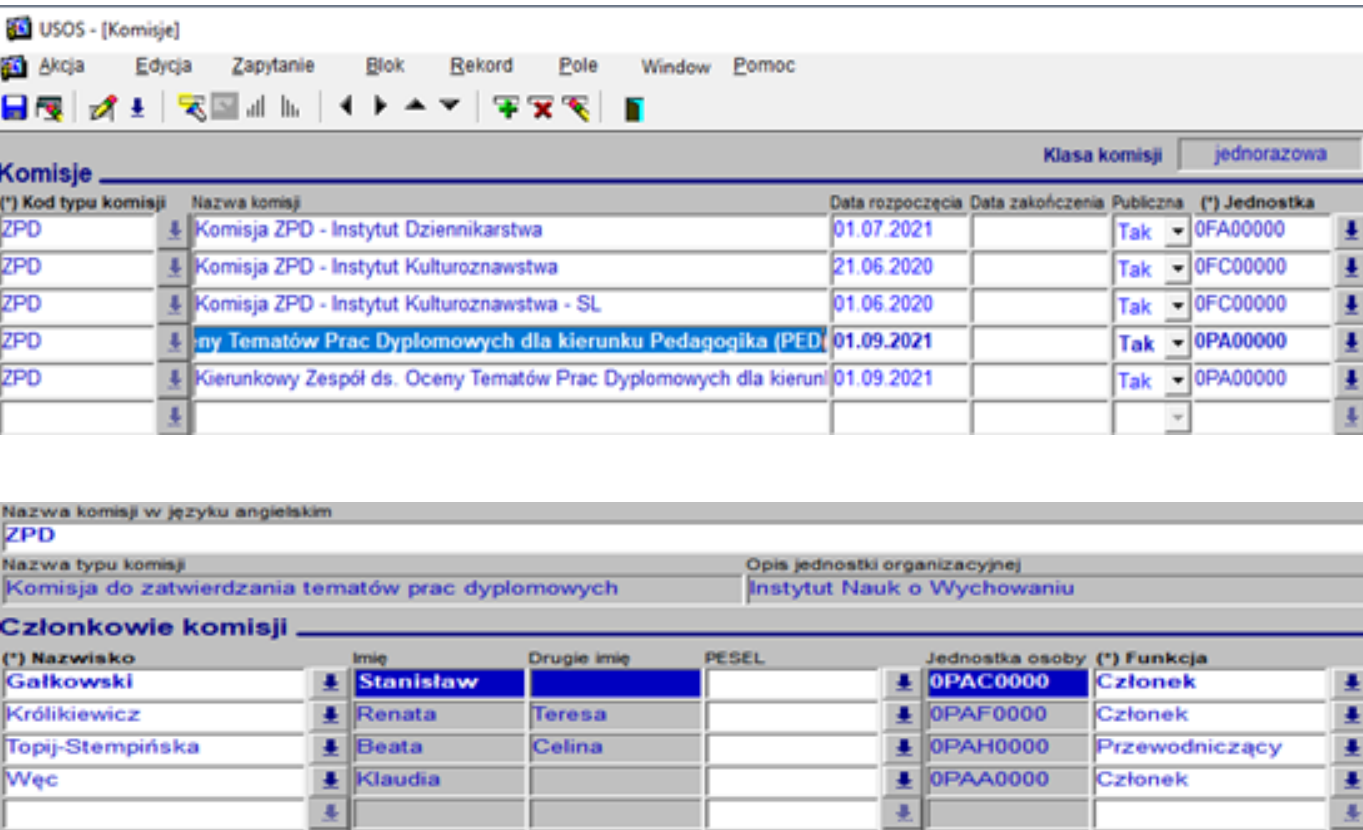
USOS - [Komisje]

Akcja Edycja Zapytanie Blok Rekord Pole Window Pomoc

Komisje

Klasa komisji jednorazowa

| (*) Kod typu komisji | Nazwa komisji | Data rozpoczęcia | Data zakończenia | Publiczna | (*) Jednostka |
|---|---|---|---|---|---|
| ZPD | Komisja ZPD - Instytut Dziennikarstwa | 01.07.2021 | | Tak | 0FA00000 |
| ZPD | Komisja ZPD - Instytut Kulturoznawstwa | 21.06.2020 | | Tak | 0FC00000 |
| ZPD | Komisja ZPD - Instytut Kulturoznawstwa - SL | 01.06.2020 | | Tak | 0FC00000 |
| ZPD | eny Tematów Prac Dyplomowych dla kierunku Pedagogika (PED | 01.09.2021 | | Tak | 0PA00000 |
| ZPD | Kierunkowy Zespół ds. Oceny Tematów Prac Dyplomowych dla kierun | 01.09.2021 | | Tak | 0PA00000 |
| | | | | | |

Nazwa komisji w języku angielskim
ZPD
Nazwa typu komisji
Komisja do zatwierdzania tematów prac dyplomowych
Opis jednostki organizacyjnej
Instytut Nauk o Wychowaniu

Członkowie komisji

| (*) Nazwisko | Imię | Drugie imię | PESEL | Jednostka osoby | (*) Funkcja |
|---|---|---|---|---|---|
| Gałkowski | Stanisław | | | 0PAC0000 | Członek |
| Królikiewicz | Renata | Teresa | | 0PAF0000 | Członek |
| Topij-Stempińska | Beata | Celina | | 0PAH0000 | Przewodniczący |
| Węc | Klaudia | | | 0PAA0000 | Członek |
| | | | | | |